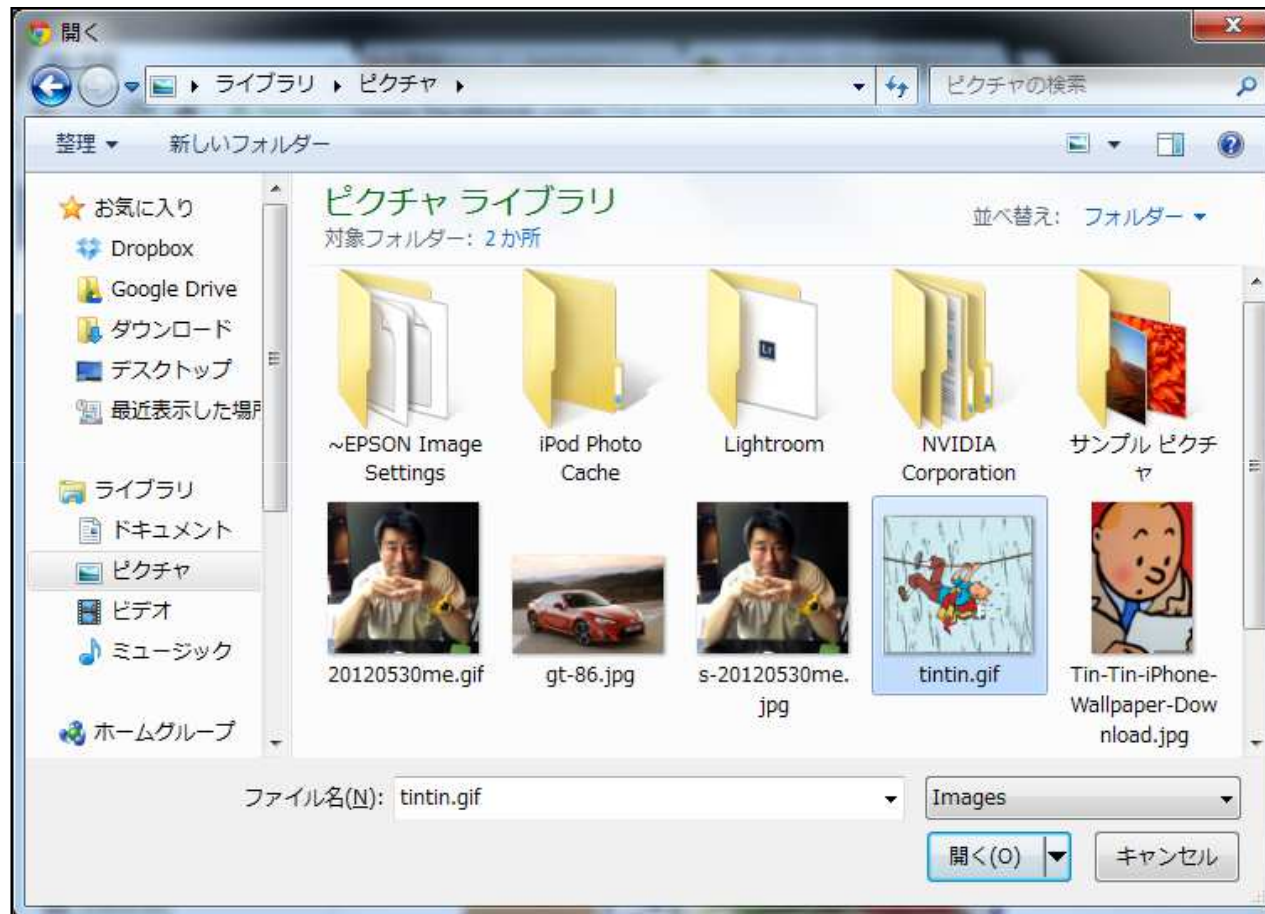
開く

ライブラリ ▸ ピクチャ ▸

ピクチャの検索

整理 ▾ 新しいフォルダー

お気に入り
Dropbox
Google Drive
ダウンロード
デスクトップ
最近表示した場所

ライブラリ
ドキュメント
ピクチャ
ビデオ
ミュージック

ホームグループ

ピクチャ ライブラリ
対象フォルダー: 2 か所

並べ替え: フォルダー ▾

~EPSON Image Settings
iPod Photo Cache
Lightroom
NVIDIA Corporation
サンプル ピクチャ
20120530me.gif
gt-86.jpg
s-20120530me.jpg
tintin.gif
Tin-Tin-iPhone-Wallpaper-Download.jpg

ファイル名(N): tintin.gif
Images
開く(O)
キャンセル